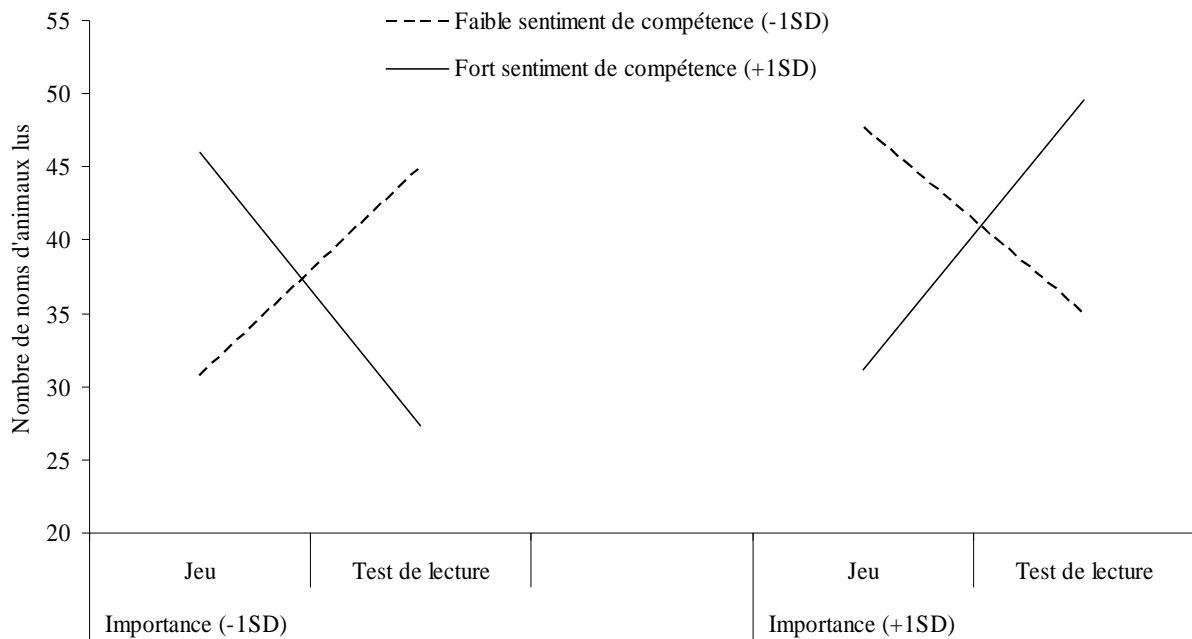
Faible sentiment de compétence (-1SD)
Fort sentiment de compétence (+1SD)

Nombre de noms d'animaux lus

55
50
45
40
35
30
25
20

Jeu
Test de lecture
Jeu
Test de lecture

Importance (-1SD)
Importance (+1SD)